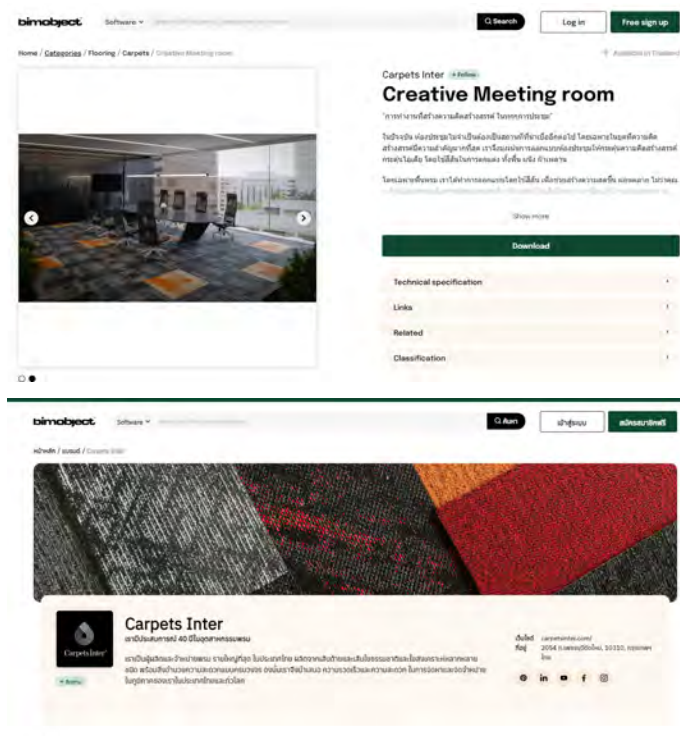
bimobject Software ˅

Search

Log in

Free sign up

Home / Categories / Flooring / Carpets / Creative Meeting room

Available in Thailand

Carpets Inter + Follow

Creative Meeting room

"การทำงานที่สร้างความคิดสร้างสรรค์ ในทุกการประชุม"

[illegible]

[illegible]

Show more

Download

Technical specification

Links

Related

Classification

bimobject Software ˅

ค้นหา

เข้าสู่ระบบ

สมัครสมาชิกฟรี

หน้าหลัก / แบรนด์ / Carpets Inter

Carpets Inter

Carpets Inter

เรามีประสบการณ์ 40 ปีในอุตสาหกรรมพรม

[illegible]

+ ติดตาม

เว็บไซต์ carpetsinter.com/

ที่อยู่ 2054 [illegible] 10310, กรุงเทพ ไทย